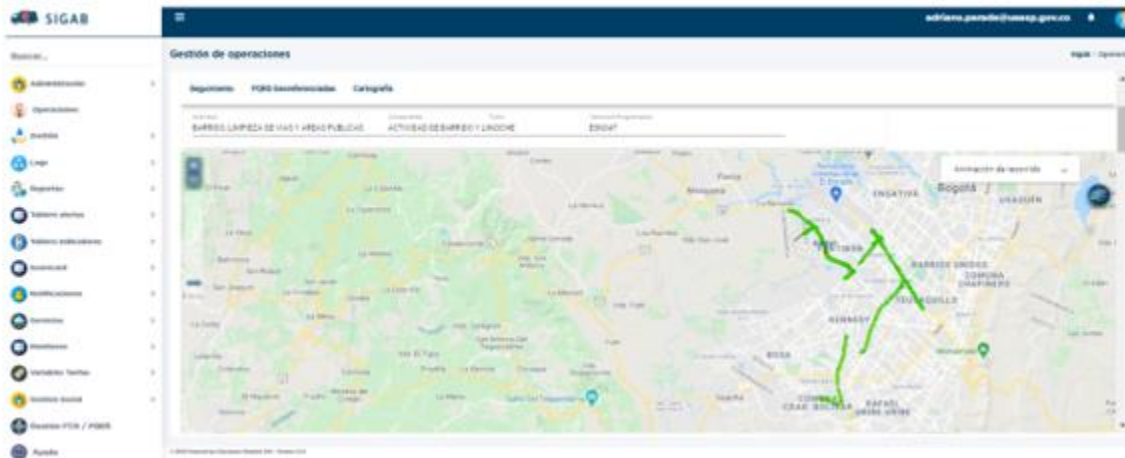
SIGAB

Buscar...

Administración
Operaciones
Gestión
Logs
Reportes
Tablero alertas
Tablero indicadores
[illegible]
Notificaciones
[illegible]
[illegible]
Variables Tarifas
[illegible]
Reportes PCR / PGIRS
Ayuda

adriana.parada@uaesp.gov.co

Gestión de operaciones

Inicio / Operaciones

Seguimiento
PGRS Georreferenciadas
Cartografía

BARRIDO, LIMPIEZA DE VIAS Y AREAS PUBLICAS
ACTIVIDAD DE BARRIDO Y LIMPIEZA
ESVIAT

Animación de recorrido

Bogotá
ENGATIVÁ
USAQUÉN
BARRIOS UNIDOS
COMUNA CHAPINERO
TEUSAQUILLO
KENNEDY
BOSA
CIUDAD BOLÍVAR
RAFAEL URIBE URIBE
Mosquera
Funza
La Mesa
Soacha
Sibaté

© 2020 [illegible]